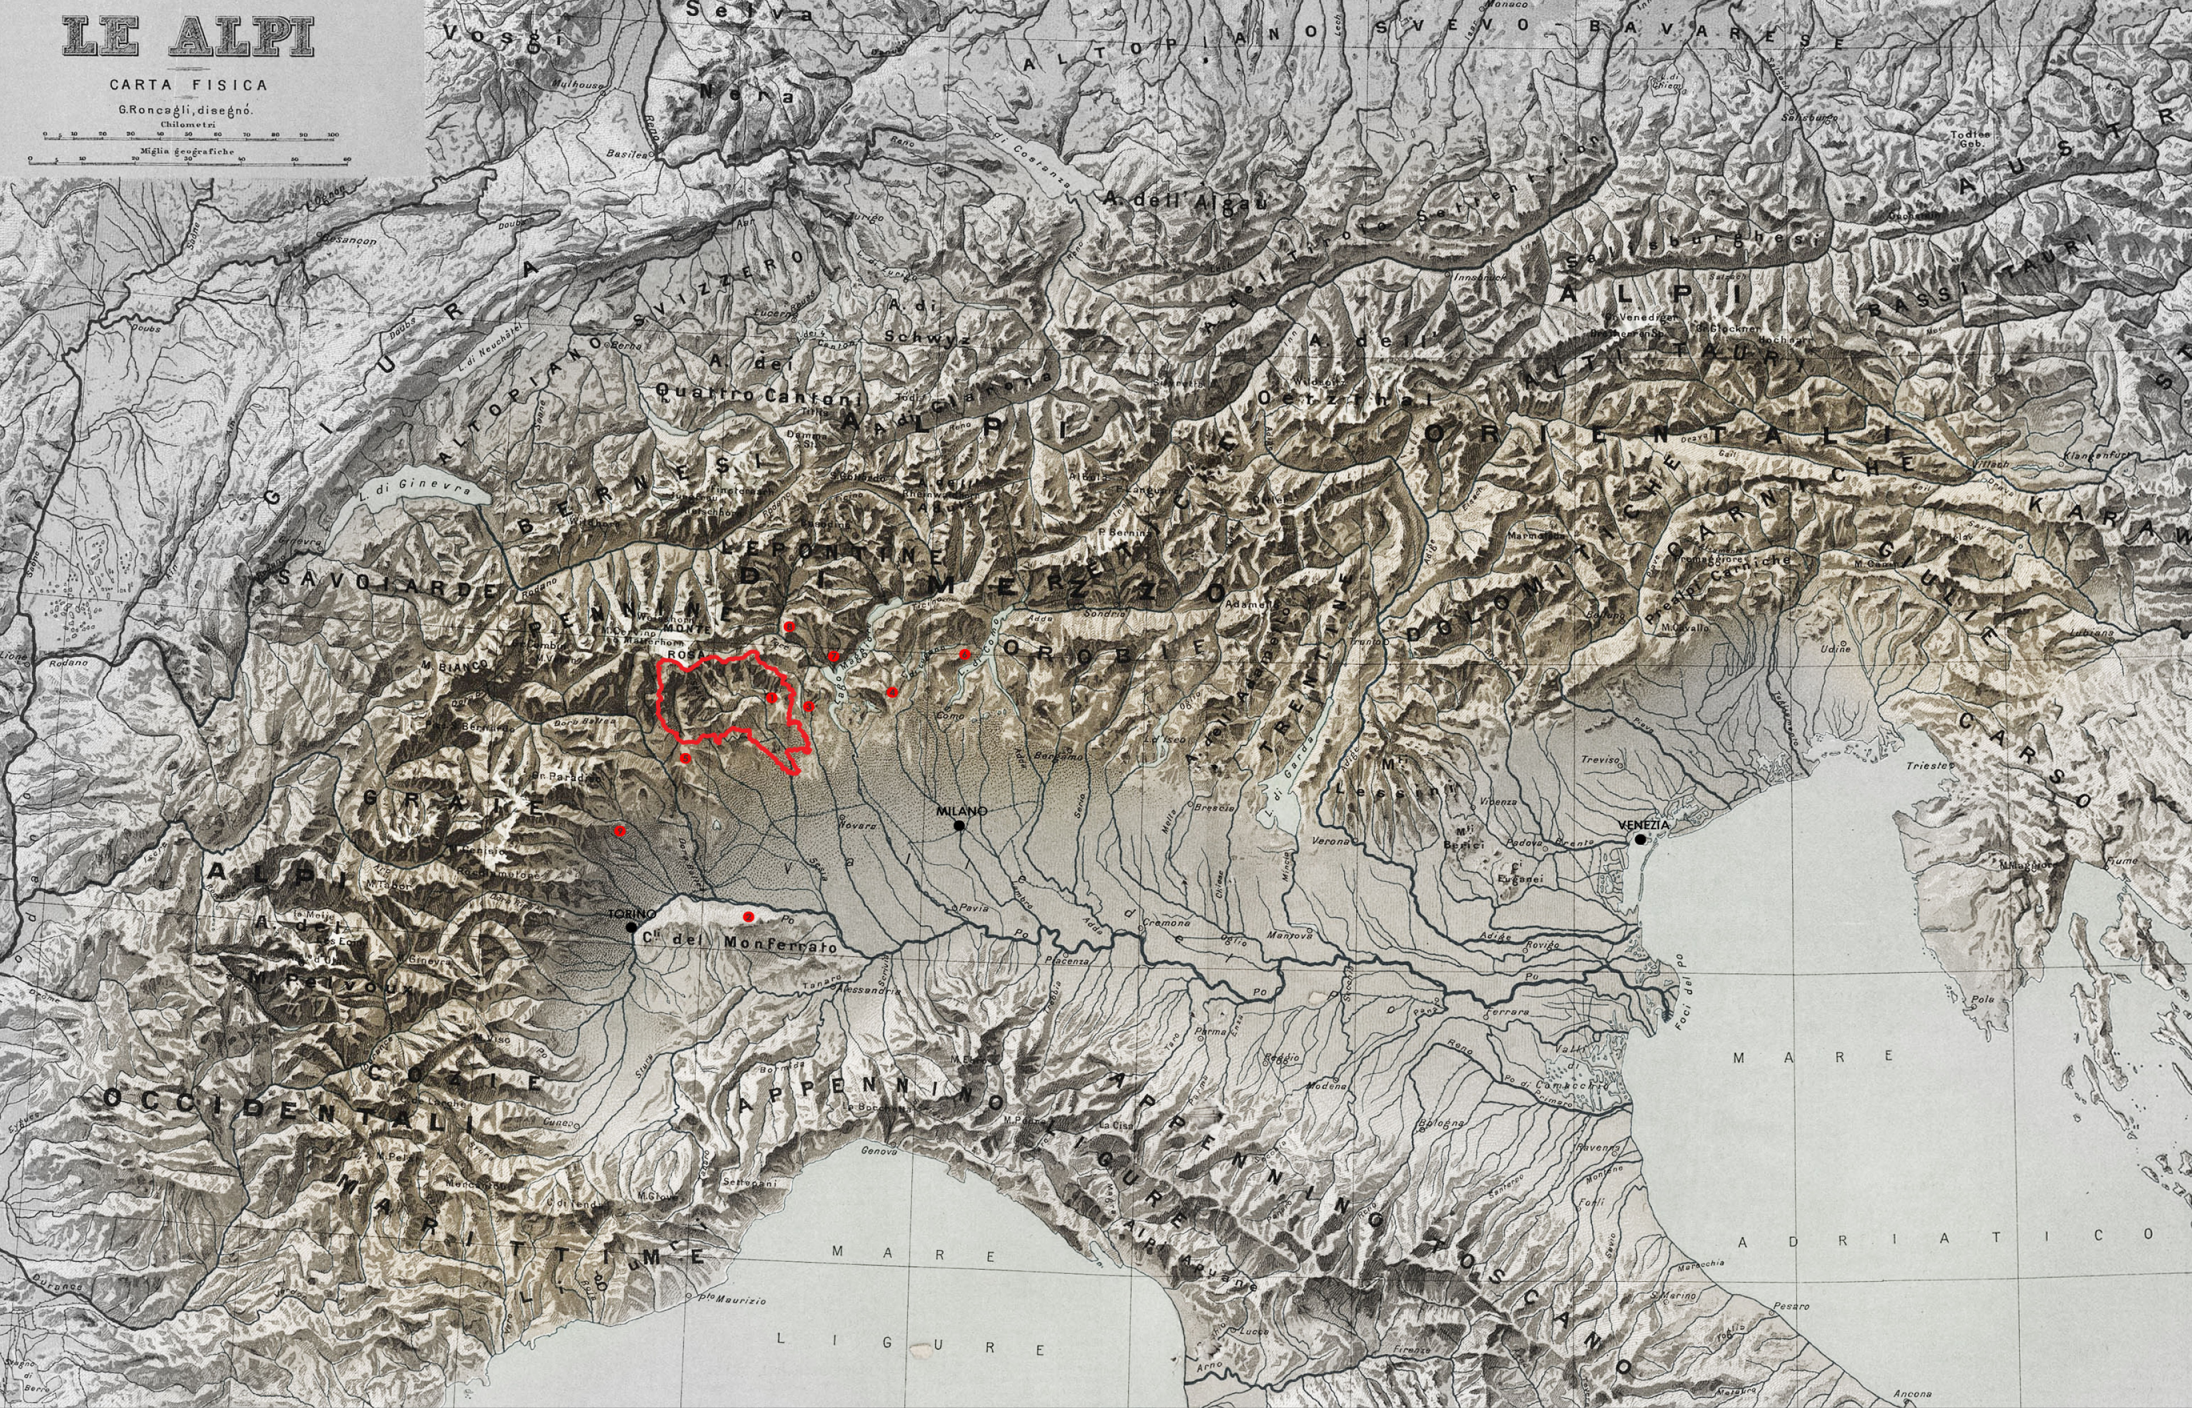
LE ALPI
CARTA FISICA
G. Roncagli, disegnò.
Chilometri
Miglia geografiche

Vosgi
Selva
Nera
ALTOPIANO SVEVO BAVARESE
A. dell'Algau
A. di Schwyz
A. dei Quattro Cantoni
ALTOPIANO SVIZZERO
GIURA
di Ginevra
BERNESI
ALPI
LEPONTINE
DI MEZZO
OROBIE
SAVOIARDE
GRAIE
PENNINE
ALPI
ORIENTALI
DOLOMITICHE
CARNICHE
GIULIE
CARSO
KARAWANKE
AUSTR
TAURI
Oetzthal
TRENTINE
MILANO
TORINO
Cᵉ del Monferrato
VENEZIA
Po
ALPI
COZIE
OCCIDENTALI
MARITTIME
LIGURI
APPENNINO LIGURE
APPENNINO TOSCANO
MARE
LIGURE
MARE
ADRIATICO
Genova
Trieste
Pola
Ferrara
Verona
Treviso
Padova
Bergamo
Novara
Pavia
Cremona
Mantova
Brescia
Udine
Ancona